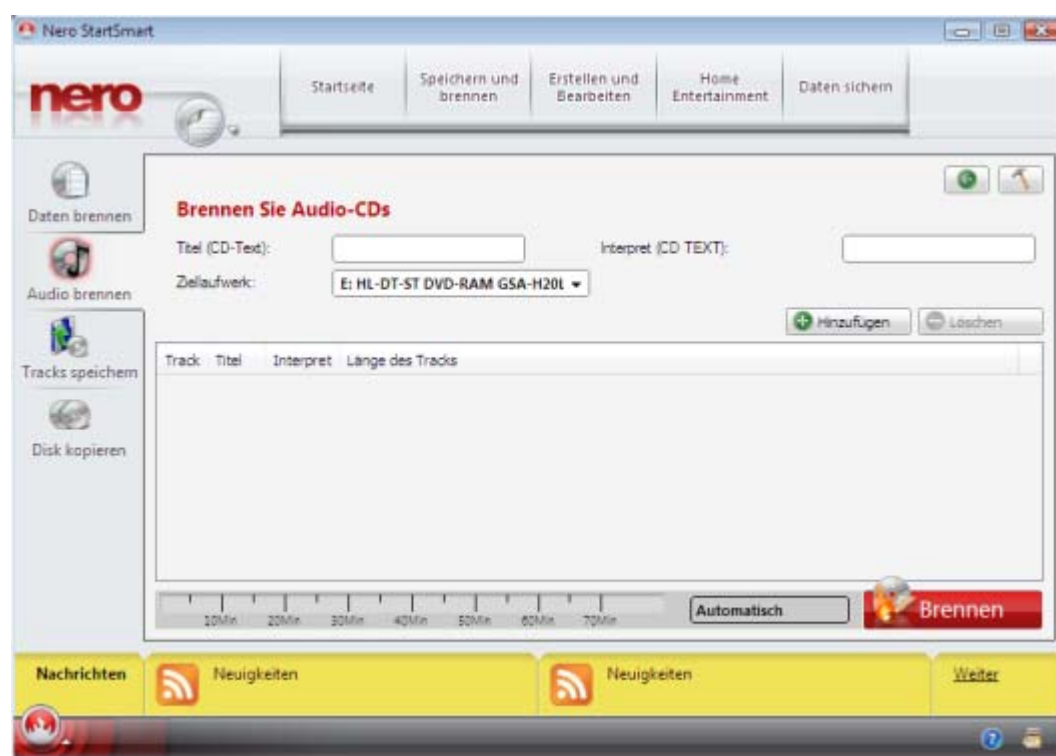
Nero StartSmart

nero

Startseite

Speichern und brennen

Erstellen und Bearbeiten

Home Entertainment

Daten sichern

Daten brennen

Audio brennen

Tracks speichern

Disk kopieren

Brennen Sie Audio-CDs

Titel (CD-Text):

Interpret (CD TEXT):

Ziellaufwerk:

E: HL-DT-ST DVD-RAM GSA-H20L

Hinzufügen

Löschen

| Track | Titel | Interpret | Länge des Tracks |
|---|---|---|---|

10Min 20Min 30Min 40Min 50Min 60Min 70Min

Automatisch

Brennen

Nachrichten

Neuigkeiten

Neuigkeiten

Weiter